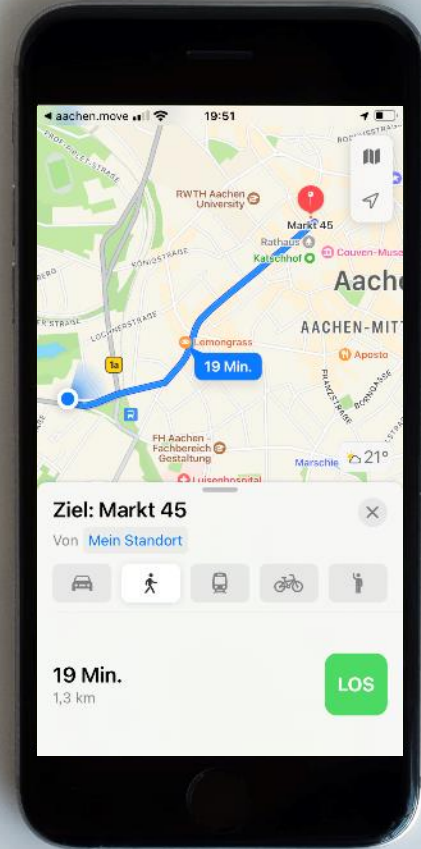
◀ aachen.move
19:51
BORGNETSTRASSE
PROF.-PIRLET-STRASSE
RWTH Aachen University
Markt 45
Rathaus
Couven-Muse
Katschhof
Aache
KÖNIGSTRASSE
ER STRASSE
LOCHNERSTRASSE
Lemongrass
AACHEN-MITT
1a
Aposto
19 Min.
FRANZSTRASSE
BORNGASSE
FH Aachen - Fachbereich Gestaltung
Marschie
21°
Luisenhospital
Ziel: Markt 45
Von Mein Standort
19 Min.
1,3 km
LOS